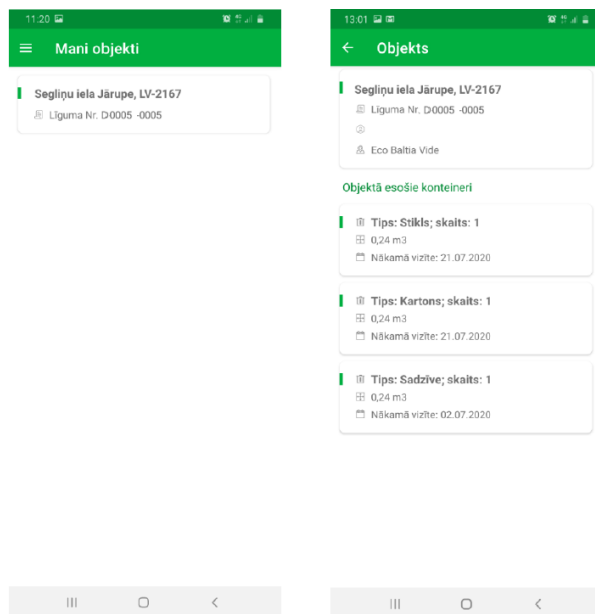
11:20

Mani objekti

Segliņu iela Jārupe, LV-2167
Līguma Nr. D0005 -0005

13:01

Objekts

Segliņu iela Jārupe, LV-2167
Līguma Nr. D0005 -0005

Eco Baltia Vide

Objektā esošie konteineri

Tips: Stikls; skaits: 1
0,24 m3
Nākamā vizīte: 21.07.2020

Tips: Kartons; skaits: 1
0,24 m3
Nākamā vizīte: 21.07.2020

Tips: Sadzīve; skaits: 1
0,24 m3
Nākamā vizīte: 02.07.2020